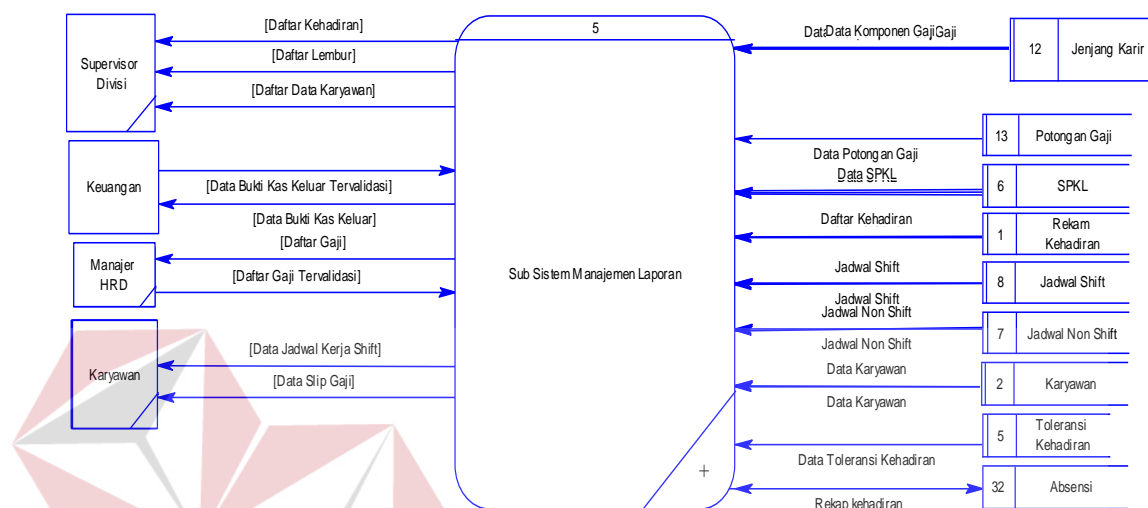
Supervisor Divisi

[Daftar Kehadiran]

[Daftar Lembur]

[Daftar Data Karyawan]

5

DataData Komponen GajiGaji

12 Jenjang Karir

13 Potongan Gaji

Data Potongan Gaji

Data SPKL

6 SPKL

Keuangan

[Data Bukti Kas Keluar Tervalidasi]

[Data Bukti Kas Keluar]

Daftar Kehadiran

1 Rekam Kehadiran

Manajer HRD

[Daftar Gaji]

[Daftar Gaji Tervalidasi]

Sub Sistem Manajemen Laporan

Jadwal Shift

8 Jadwal Shift

Jadwal Shift

Jadwal Non Shift

7 Jadwal Non Shift

Jadwal Non Shift

Karyawan

[Data Jadwal Kerja Shift]

[Data Slip Gaji]

Data Karyawan

2 Karyawan

Data Karyawan

5 Toleransi Kehadiran

Data Toleransi Kehadiran

+

32 Absensi

Rekap kehadiran